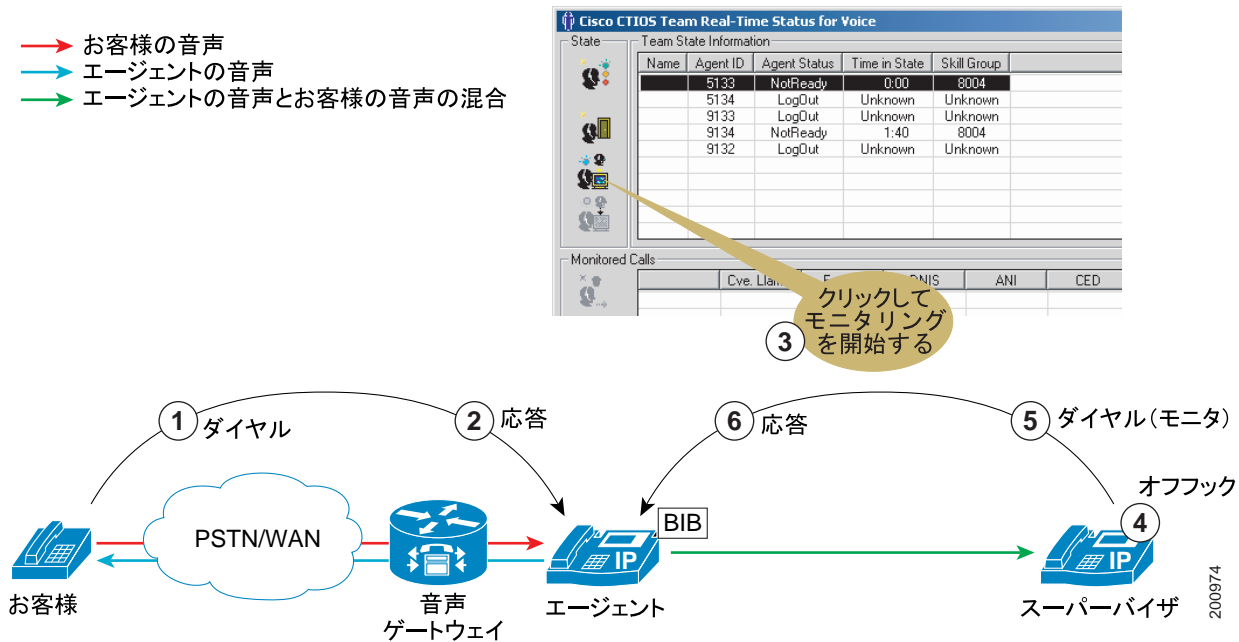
お客様の音声
エージェントの音声
エージェントの音声とお客様の音声の混合

Cisco CTIOS Team Real-Time Status for Voice

State

Team State Information

| Name | Agent ID | Agent Status | Time in State | Skill Group |
|---|---|---|---|---|
| | 5133 | NotReady | 0:00 | 8004 |
| | 5134 | LogOut | Unknown | Unknown |
| | 9133 | LogOut | Unknown | Unknown |
| | 9134 | NotReady | 1:40 | 8004 |
| | 9132 | LogOut | Unknown | Unknown |

Monitored Calls

| | Cve. Llam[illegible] | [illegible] | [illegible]DNIS | ANI | CED |
|---|---|---|---|---|---|

3 クリックして モニタリング を開始する

1 ダイヤル

2 応答

6 応答

5 ダイヤル（モニタ）

オフフック

4

PSTN/WAN

BIB

IP

IP

お客様

音声 ゲートウェイ

エージェント

スーパーバイザ

200974